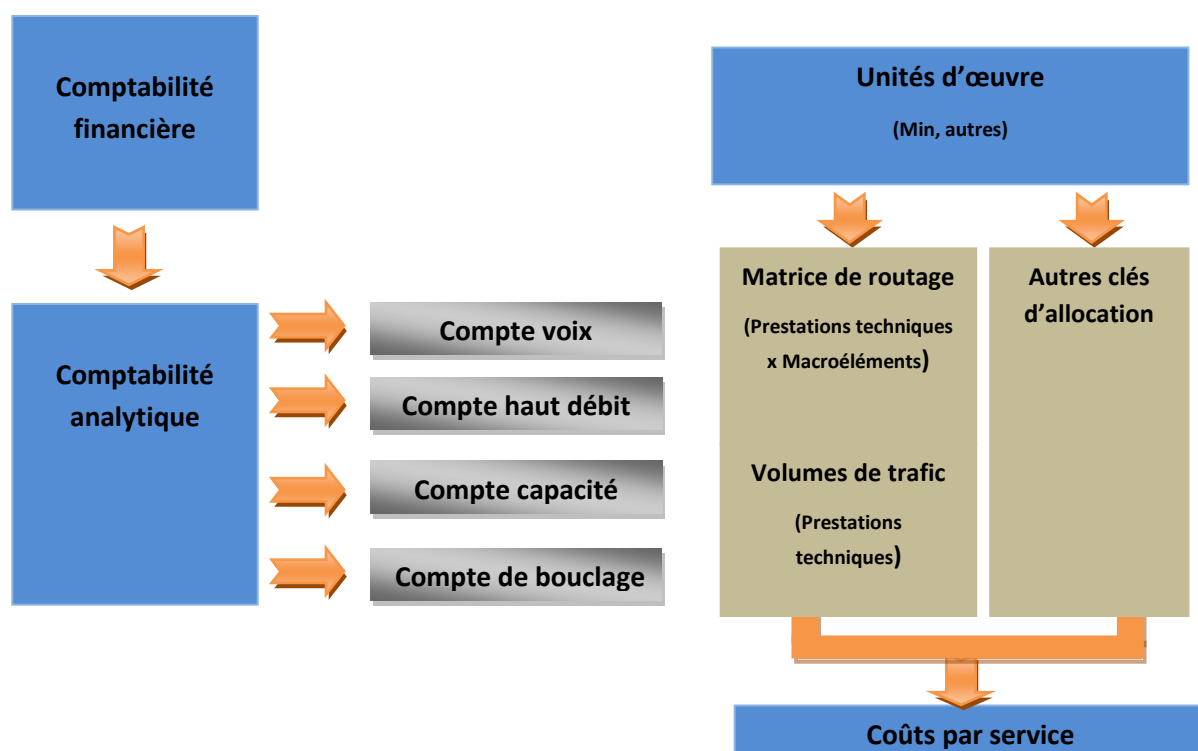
Comptabilité financière

Comptabilité analytique

Compte voix

Compte haut débit

Compte capacité

Compte de bouclage

Unités d'œuvre

(Min, autres)

Matrice de routage

(Prestations techniques x Macroéléments)

Volumes de trafic

(Prestations techniques)

Autres clés d'allocation

Coûts par service